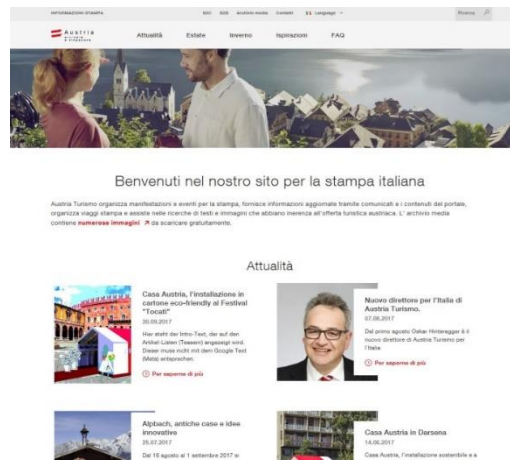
INFORMAZIONI STAMPA

B2C B2B Archivio media Contatti Language

Ricerca

Austria

Attualità Estate Inverno Ispirazioni FAQ

Benvenuti nel nostro sito per la stampa italiana

Austria Turismo organizza manifestazioni e eventi per la stampa, fornisce informazioni aggiornate tramite comunicati e i contenuti del portale, organizza viaggi stampa e assiste nelle ricerche di testi e immagini che abbiano inerenza all'offerta turistica austriaca. L' archivio media contiene numerose immagini da scaricare gratuitamente.

Attualità

Casa Austria, l'installazione in cartone eco-friendly al Festival "Tocati"

20.09.2017

Hier steht der Intro-Text, der auf den Artikel-Listen (Teasern) angezeigt wird. Dieser muss nicht mit dem Google Text (Meta) entsprechen.

Per saperne di più

Nuovo direttore per l'Italia di Austria Turismo.

07.08.2017

Dal primo agosto Oskar Hinteregger è il nuovo direttore di Austria Turismo per l'Italia

Per saperne di più

Alpbach, antiche case e idee innovative

25.07.2017

Dal 16 agosto al 1 settembre 2017 si

Casa Austria in Darsena

14.06.2017

Casa Austria, l'installazione sostenibile e a